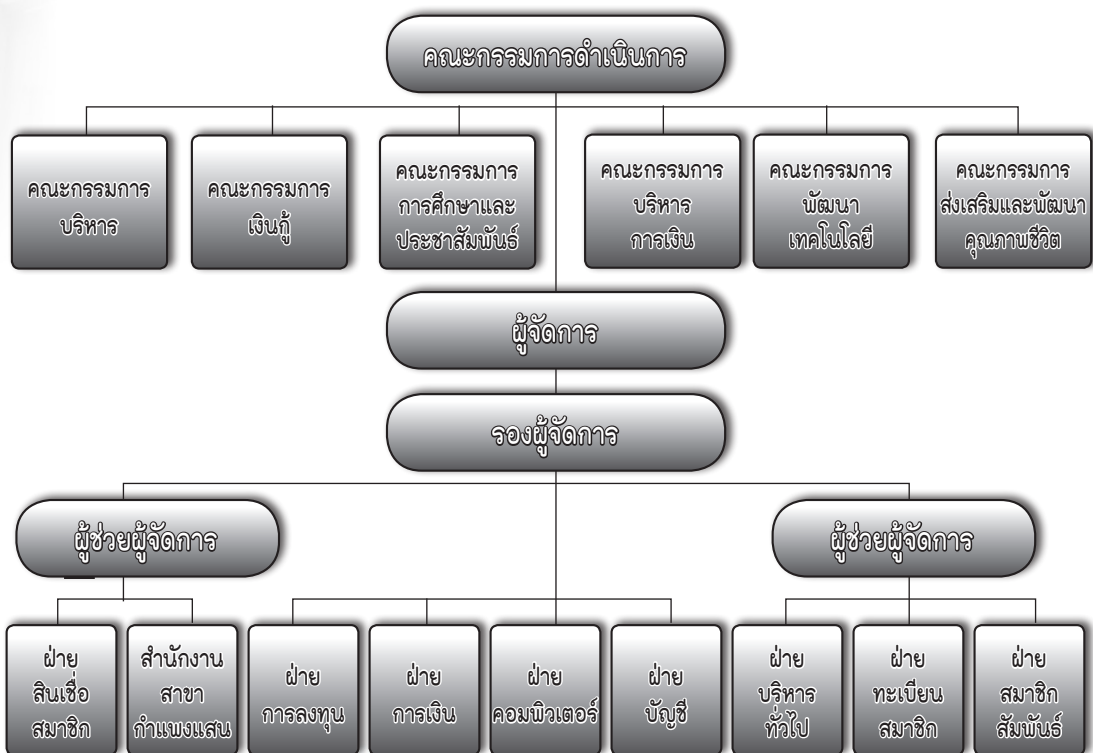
คณะกรรมการดำเนินการ

คณะกรรมการ บริหาร

คณะกรรมการ เงินกู้

คณะกรรมการ การศึกษาและ ประชาสัมพันธ์

คณะกรรมการ บริหาร การเงิน

คณะกรรมการ พัฒนา เทคโนโลยี

คณะกรรมการ ส่งเสริมและพัฒนา คุณภาพชีวิต

ผู้จัดการ

รองผู้จัดการ

ผู้ช่วยผู้จัดการ

ผู้ช่วยผู้จัดการ

ฝ่าย สินเชื่อ สมาชิก

สำนักงาน สาขา กำแพงแสน

ฝ่าย การลงทุน

ฝ่าย การเงิน

ฝ่าย คอมพิวเตอร์

ฝ่าย บัญชี

ฝ่าย บริหาร ทั่วไป

ฝ่าย ทะเบียน สมาชิก

ฝ่าย สมาชิก สัมพันธ์